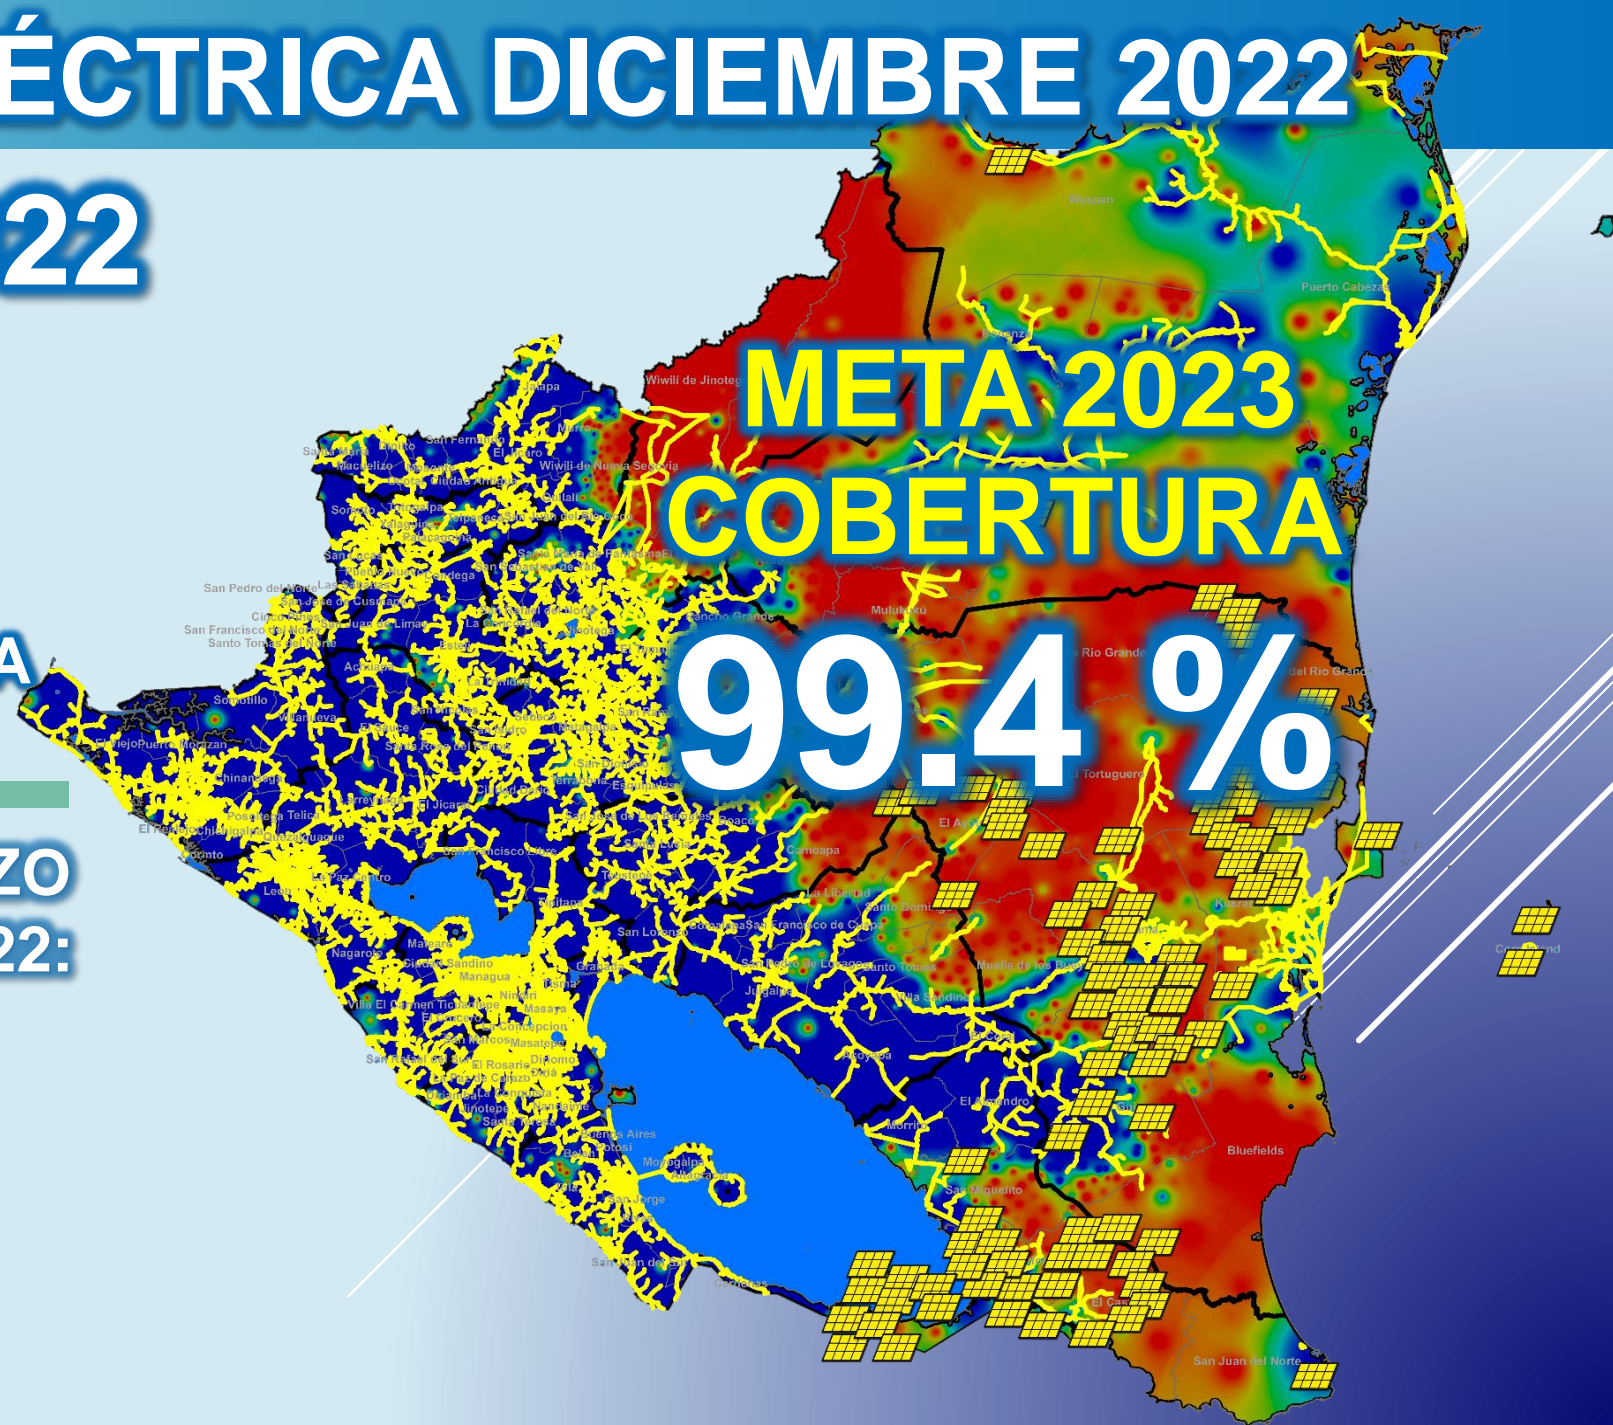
ÉCTRICA DICIEMBRE 2022

22

A

ZO
22:

META 2023
COBERTURA
99.4 %

Waspan
Puerto Cabezas
Wiwilí de Jinotega
Jalapa
Murra
San Fernando
El Jícaro
Wiwilí de Nueva Segovia
Santa María
Macuelizo
Ocotal
Ciudad Antigua
Somoto
Telpaneca
Palacagüina
Condega
Quilalí
San Sebastián de Yalí
Santa María de Pantasma
San Pedro del Norte
San José de Cusmapa
San Juan de Limay
San Francisco del Norte
Santo Tomás del Norte
Cinco Pinos
La Concordia
San Rafael del Norte
Jinotega
Achuapa
Somotillo
Villanueva
El Viejo
Puerto Morazán
Chinandega
Posoltega
Telica
El Realejo
Chichigalpa
Quezalguaque
Corinto
León
La Paz Centro
El Jicaral
Larreynaga
Santa Rosa del Peñón
San Isidro
Sébaco
Ciudad Darío
Terrabona
Esquipulas
San Dionisio
San Ramón
Matagalpa
Rancho Grande
Mulukukú
Río Grande
Desembocadura del Río Grande
El Tortuguero
El Ayote
Camoapa
La Libertad
Santo Domingo
San Francisco de Cuapa
Santo Tomás
Muelle de los Bueyes
Villa Sandino
Acoyapa
El Almendro
Morrito
San Miguelito
El Castillo
San Juan del Norte
San Carlos
Bluefields
Kukra Hill
Corn Island
Boaco
Teustepe
San Lorenzo
Juigalpa
Comalapa
Granada
Tipitapa
Mateare
Nagarote
Ciudad Sandino
Managua
Villa El Carmen
Ticuantepe
Nindirí
Masaya
La Concepción
San Marcos
Masatepe
Diriomo
Diriá
San Rafael del Sur
El Rosario
La Paz de Carazo
Jinotepe
Santa Teresa
Nandaime
Buenos Aires
Potosí
Belén
Moyogalpa
Altagracia
San Jorge
San Juan del Sur
Cárdenas
Siuna
Rosita
Bonanza
Prinzapolka